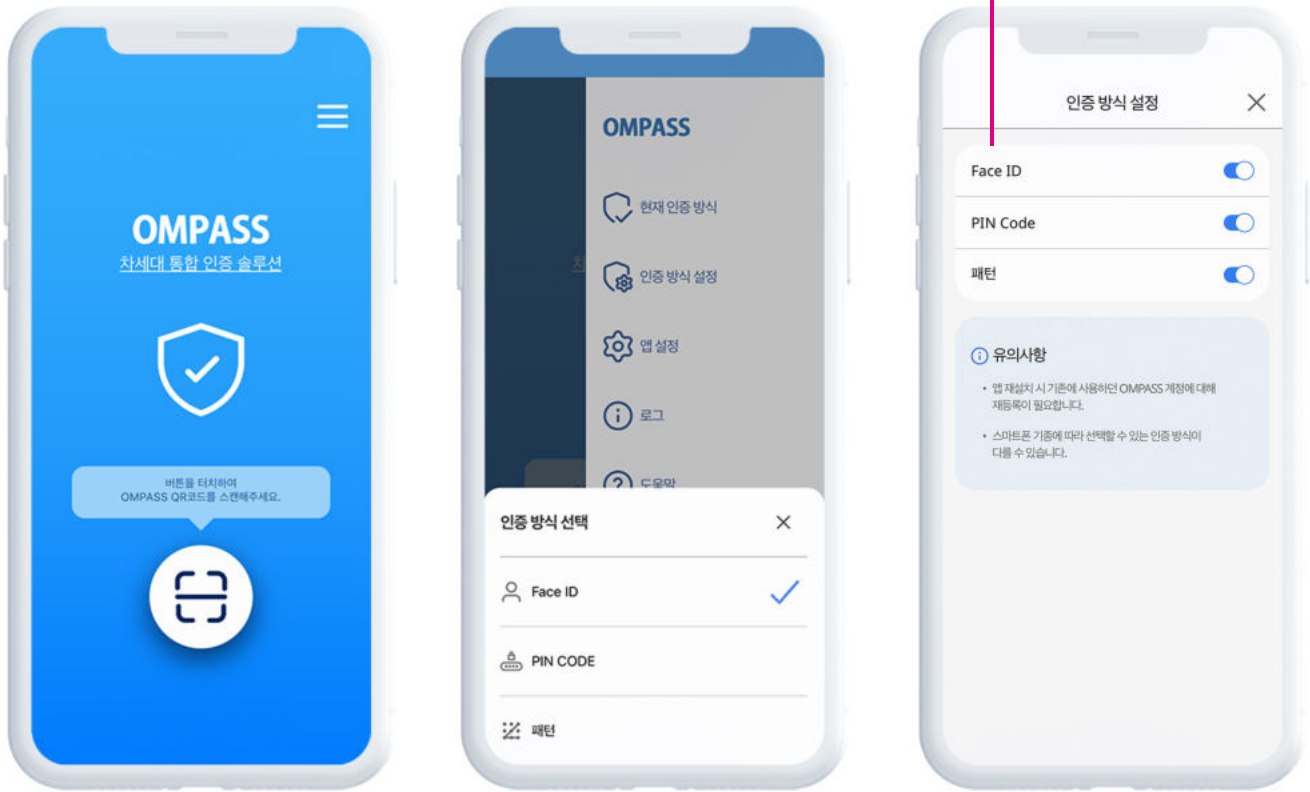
OMPASS
차세대 통합 인증 솔루션

버튼을 터치하여
OMPASS QR코드를 스캔해주세요.

OMPASS

현재 인증 방식

인증 방식 설정

앱 설정

로그

도움말

인증 방식 선택

Face ID

PIN CODE

패턴

인증 방식 설정

Face ID

PIN Code

패턴

유의사항

• 앱 재설치 시 기존에 사용하던 OMPASS 계정에 대해 재등록이 필요합니다.

• 스마트폰 기종에 따라 선택할 수 있는 인증 방식이 다를 수 있습니다.